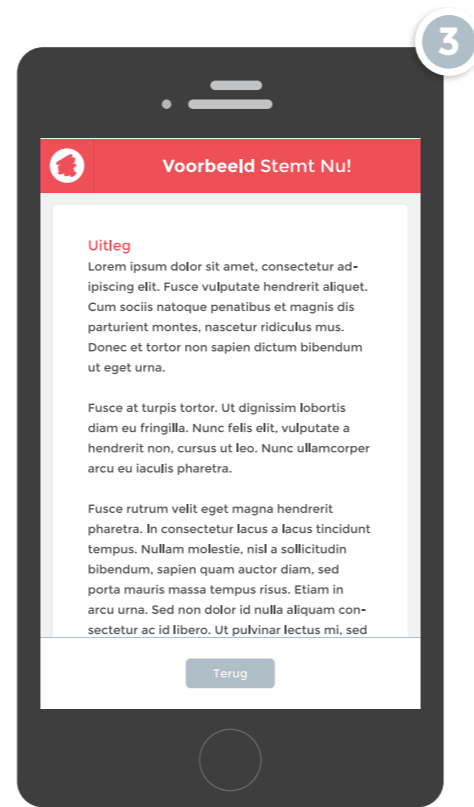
3

Voorbeeld Stemt Nu!

Uitleg

Lorem ipsum dolor sit amet, consectetur adipiscing elit. Fusce vulputate hendrerit aliquet. Cum sociis natoque penatibus et magnis dis parturient montes, nascetur ridiculus mus. Donec et tortor non sapien dictum bibendum ut eget urna.

Fusce at turpis tortor. Ut dignissim lobortis diam eu fringilla. Nunc felis elit, vulputate a hendrerit non, cursus ut leo. Nunc ullamcorper arcu eu iaculis pharetra.

Fusce rutrum velit eget magna hendrerit pharetra. In consectetur lacus a lacus tincidunt tempus. Nullam molestie, nisl a sollicitudin bibendum, sapien quam auctor diam, sed porta mauris massa tempus risus. Etiam in arcu urna. Sed non dolor id nulla aliquam consectetur ac id libero. Ut pulvinar lectus mi, sed

Terug